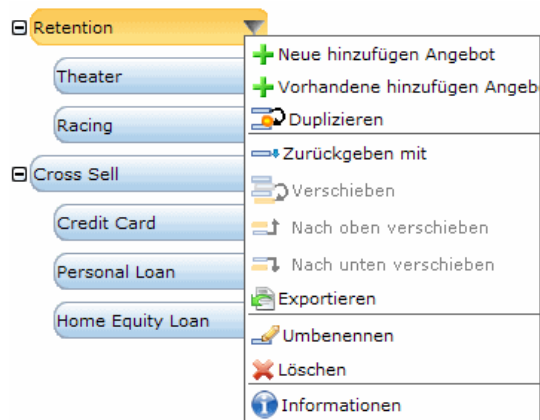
Retention
Theater
Racing
Cross Sell
Credit Card
Personal Loan
Home Equity Loan

Neue hinzufügen Angebot
Vorhandene hinzufügen Angebo
Duplizieren
Zurückgeben mit
Verschieben
Nach oben verschieben
Nach unten verschieben
Exportieren
Umbenennen
Löschen
Informationen